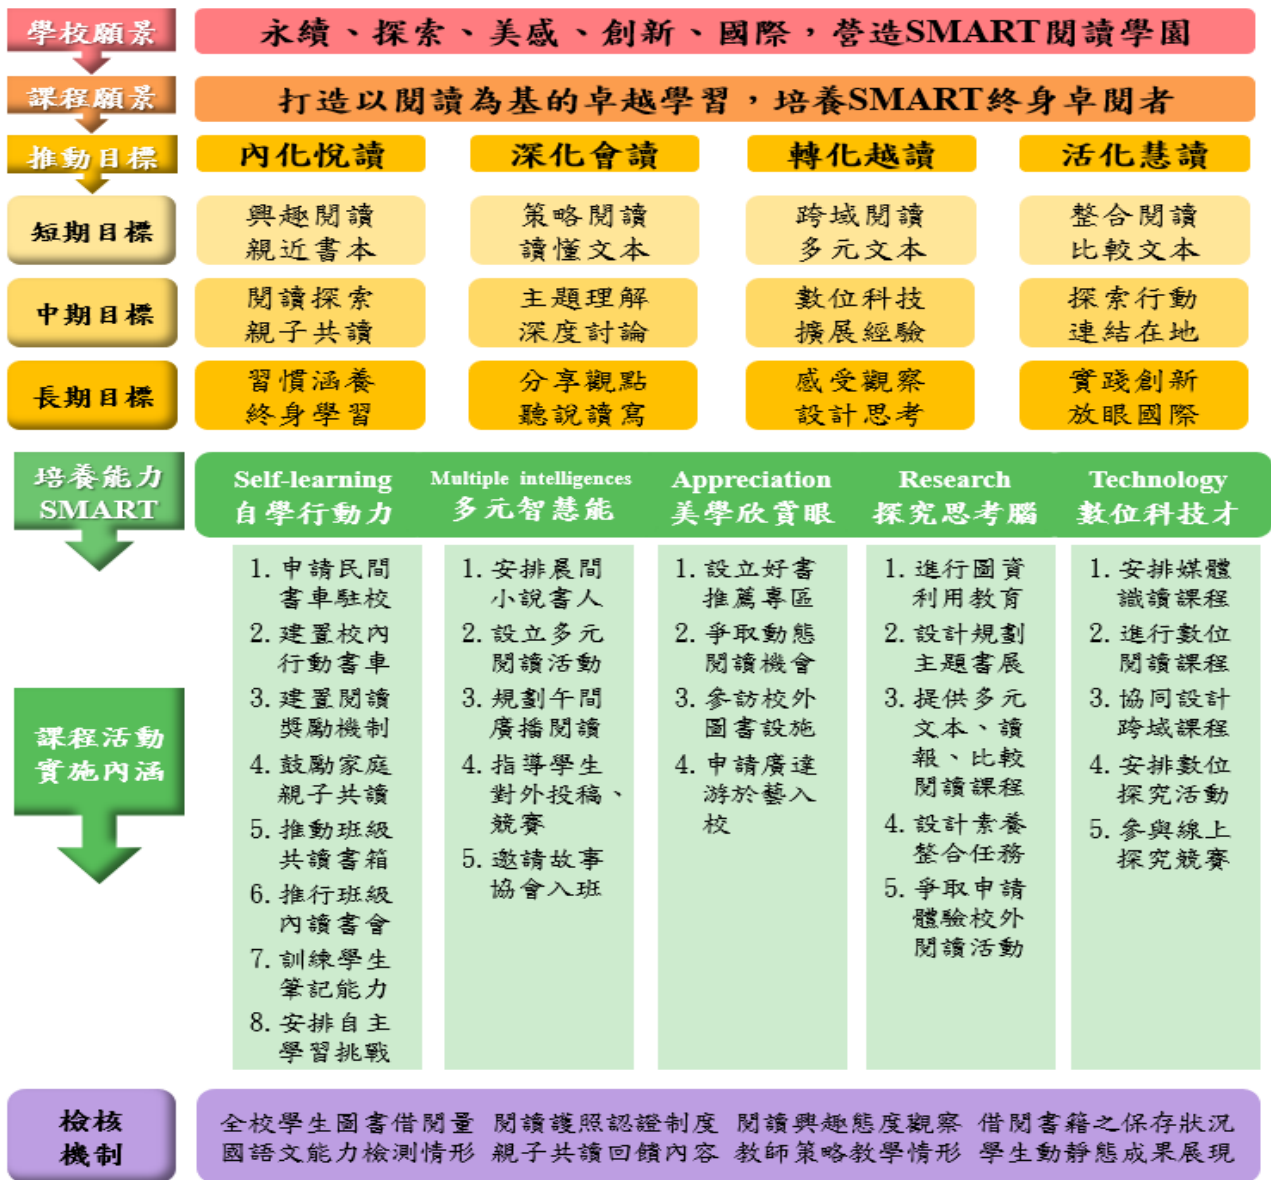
學校願景

永續、探索、美感、創新、國際，營造SMART閱讀學園

課程願景

打造以閱讀為基的卓越學習，培養SMART終身卓閱者

推動目標

| | 內化悅讀 | 深化會讀 | 轉化越讀 | 活化慧讀 |
|---|---|---|---|---|
| 短期目標 | 興趣閱讀 親近書本 | 策略閱讀 讀懂文本 | 跨域閱讀 多元文本 | 整合閱讀 比較文本 |
| 中期目標 | 閱讀探索 親子共讀 | 主題理解 深度討論 | 數位科技 擴展經驗 | 探索行動 連結在地 |
| 長期目標 | 習慣涵養 終身學習 | 分享觀點 聽說讀寫 | 感受觀察 設計思考 | 實踐創新 放眼國際 |

培養能力 SMART

Self-learning 自學行動力

Multiple intelligences 多元智慧能

Appreciation 美學欣賞眼

Research 探究思考腦

Technology 數位科技才

課程活動實施內涵

1. 申請民間書車駐校
2. 建置校內行動書車
3. 建置閱讀獎勵機制
4. 鼓勵家庭親子共讀
5. 推動班級共讀書箱
6. 推行班級內讀書會
7. 訓練學生筆記能力
8. 安排自主學習挑戰

1. 安排晨間小說書人
2. 設立多元閱讀活動
3. 規劃午間廣播閱讀
4. 指導學生對外投稿、競賽
5. 邀請故事協會入班

1. 設立好書推薦專區
2. 爭取動態閱讀機會
3. 參訪校外圖書設施
4. 申請廣達游於藝入校

1. 進行圖資利用教育
2. 設計規劃主題書展
3. 提供多元文本、讀報、比較閱讀課程
4. 設計素養整合任務
5. 爭取申請體驗校外閱讀活動

1. 安排媒體識讀課程
2. 進行數位閱讀課程
3. 協同設計跨域課程
4. 安排數位探究活動
5. 參與線上探究競賽

檢核機制

全校學生圖書借閱量 閱讀護照認證制度 閱讀興趣態度觀察 借閱書籍之保存狀況
國語文能力檢測情形 親子共讀回饋內容 教師策略教學情形 學生動靜態成果展現